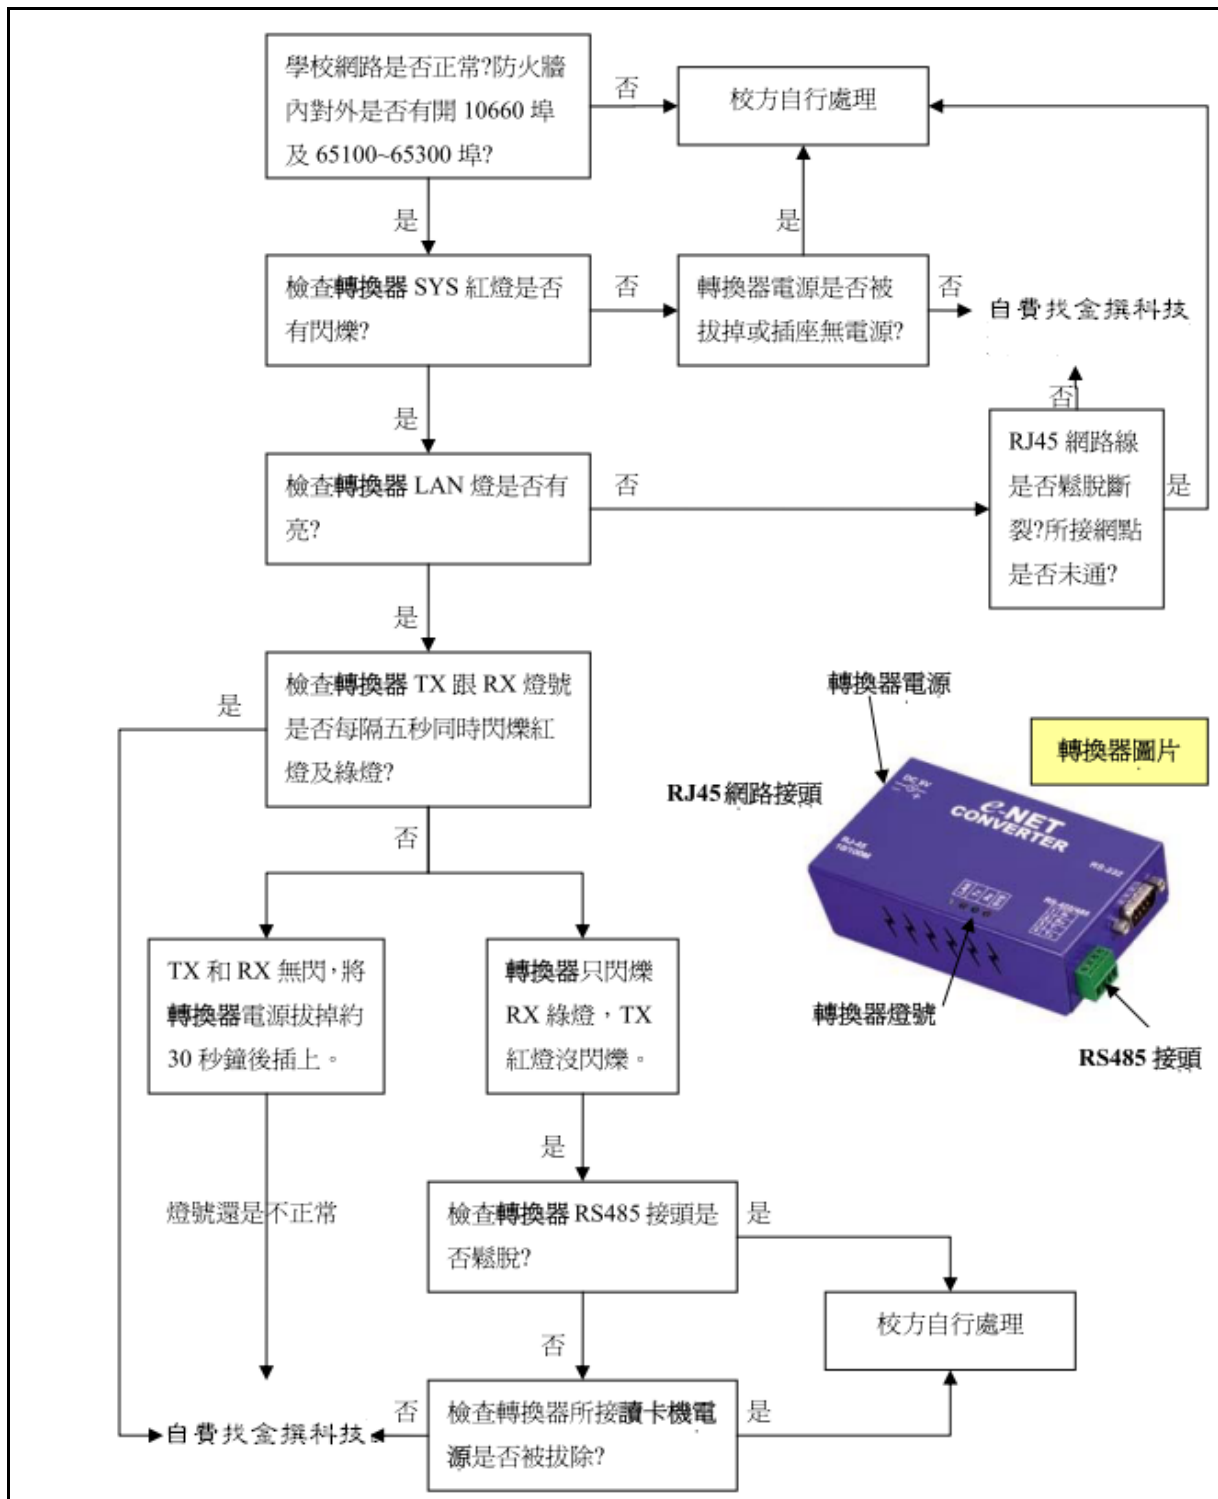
學校網路是否正常?防火牆內對外是否有開 10660 埠及 65100~65300 埠?

否

校方自行處理

是

是

檢查轉換器 SYS 紅燈是否有閃爍?

否

轉換器電源是否被拔掉或插座無電源?

否

自費找金撰科技

否

是

RJ45 網路線是否鬆脫斷裂?所接網點是否未通?

是

檢查轉換器 LAN 燈是否有亮?

否

是

是

檢查轉換器 TX 跟 RX 燈號是否每隔五秒同時閃爍紅燈及綠燈?

轉換器電源

轉換器圖片

RJ45 網路接頭

DC 5V

e-NET CONVERTER

RJ-45 10/100M

RS-232

RS-422/485

轉換器燈號

RS485 接頭

否

TX 和 RX 無閃,將轉換器電源拔掉約 30 秒鐘後插上。

轉換器只閃爍 RX 綠燈,TX 紅燈沒閃爍。

是

燈號還是不正常

檢查轉換器 RS485 接頭是否鬆脫?

是

校方自行處理

否

否

自費找金撰科技

檢查轉換器所接讀卡機電源是否被拔除?

是